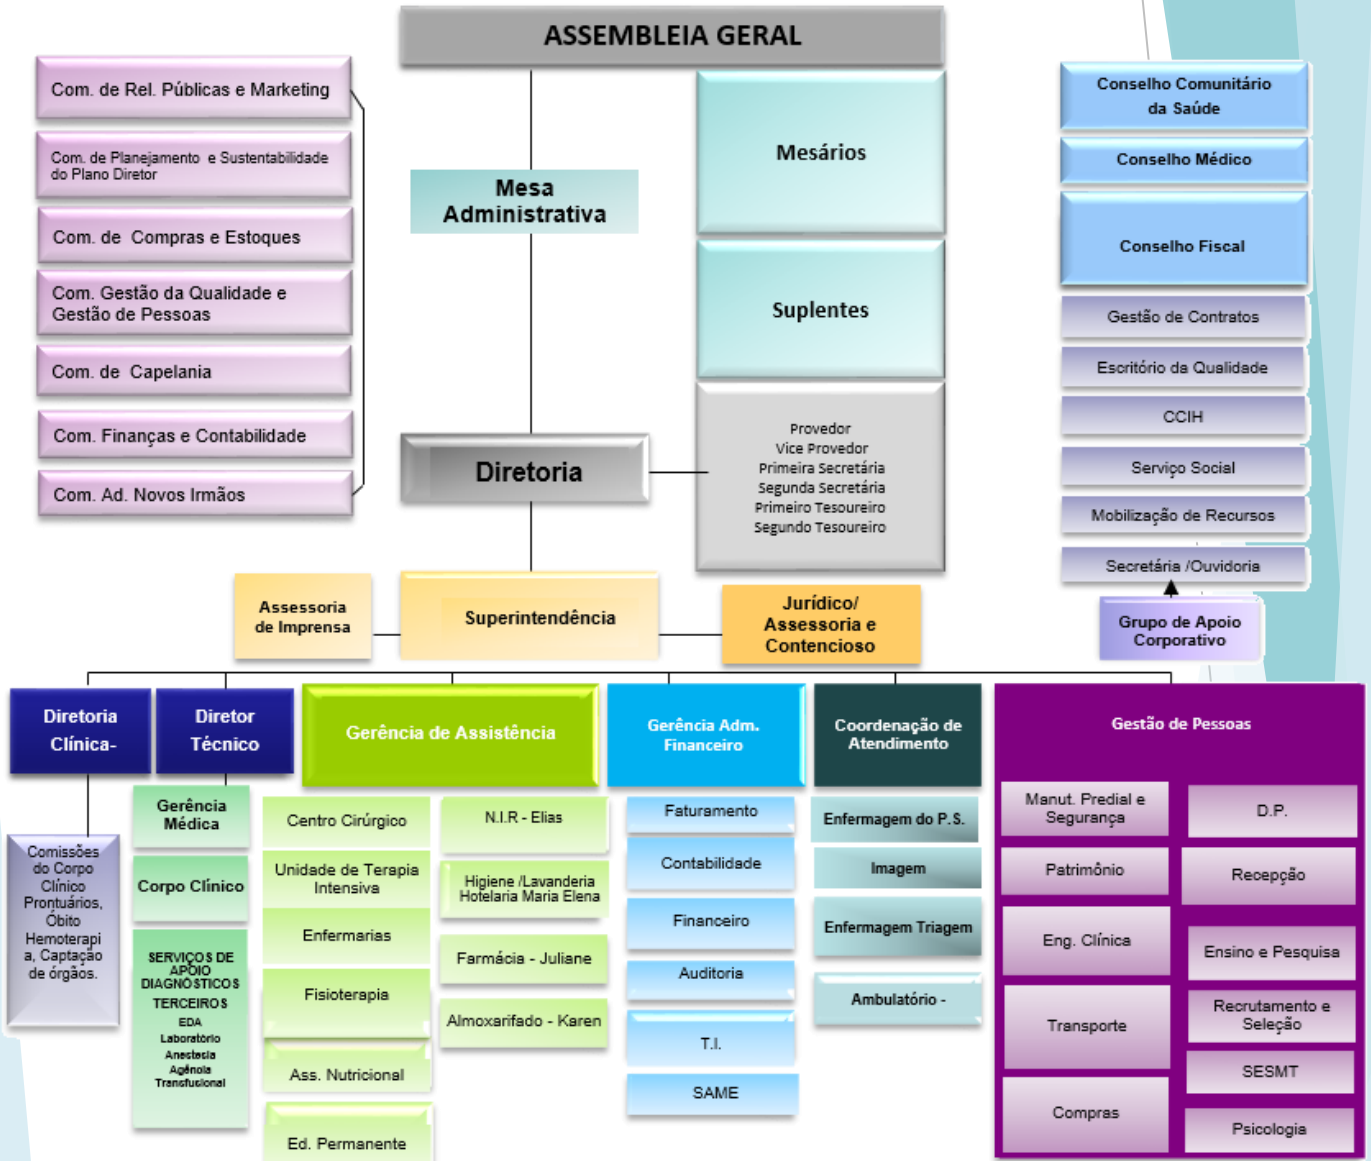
ASSEMBLEIA GERAL

Com. de Rel. Públicas e Marketing

Com. de Planejamento e Sustentabilidade do Plano Diretor

Com. de Compras e Estoques

Com. Gestão da Qualidade e Gestão de Pessoas

Com. de Capelania

Com. Finanças e Contabilidade

Com. Ad. Novos Irmãos

Mesa Administrativa

Mesários

Suplentes

Diretoria

Provedor
Vice Provedor
Primeira Secretária
Segunda Secretária
Primeiro Tesoureiro
Segundo Tesoureiro

Conselho Comunitário da Saúde

Conselho Médico

Conselho Fiscal

Gestão de Contratos

Escritório da Qualidade

CCIH

Serviço Social

Mobilização de Recursos

Secretária /Ouvidoria

Grupo de Apoio Corporativo

Assessoria de Imprensa

Superintendência

Jurídico/ Assessoria e Contencioso

Diretoria Clínica-

Diretor Técnico

Gerência de Assistência

Gerência Adm. Financeiro

Coordenação de Atendimento

Gestão de Pessoas

Comissões do Corpo Clínico Prontuários, Óbito Hemoterapia, Captação de órgãos.

Gerência Médica

Corpo Clínico

SERVIÇOS DE APOIO DIAGNÓSTICOS TERCEIROS
EDA
Laboratório
Anestesia
Agência Transfusional

Centro Cirúrgico

Unidade de Terapia Intensiva

Enfermarias

Fisioterapia

Ass. Nutricional

Ed. Permanente

N.I.R - Elias

Higiene /Lavanderia Hotelaria Maria Elena

Farmácia - Juliane

Almoxarifado - Karen

Faturamento

Contabilidade

Financeiro

Auditoria

T.I.

SAME

Enfermagem do P.S.

Imagem

Enfermagem Triagem

Ambulatório -

Manut. Predial e Segurança

D.P.

Patrimônio

Recepção

Eng. Clínica

Ensino e Pesquisa

Transporte

Recrutamento e Seleção

SESMT

Compras

Psicologia